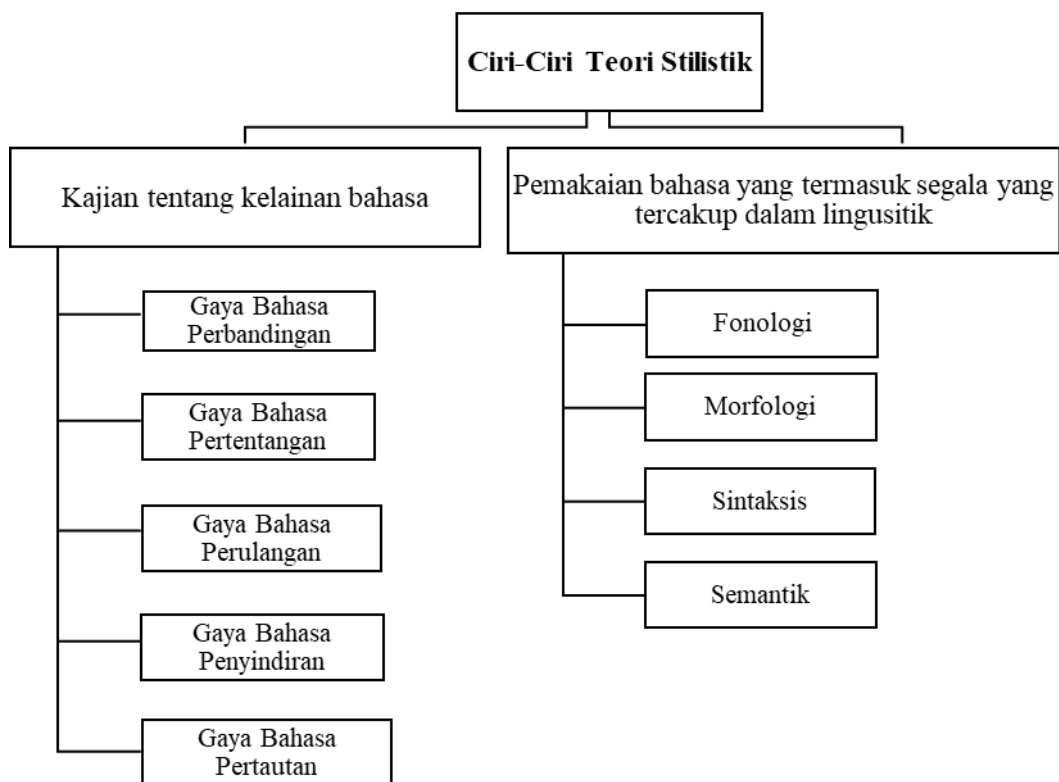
Ciri-Ciri Teori Stilistik

Kajian tentang kelainan bahasa

Gaya Bahasa Perbandingan

Gaya Bahasa Pertentangan

Gaya Bahasa Perulangan

Gaya Bahasa Penyindiran

Gaya Bahasa Pertautan

Pemakaian bahasa yang termasuk segala yang tercakup dalam lingusitik

Fonologi

Morfologi

Sintaksis

Semantik